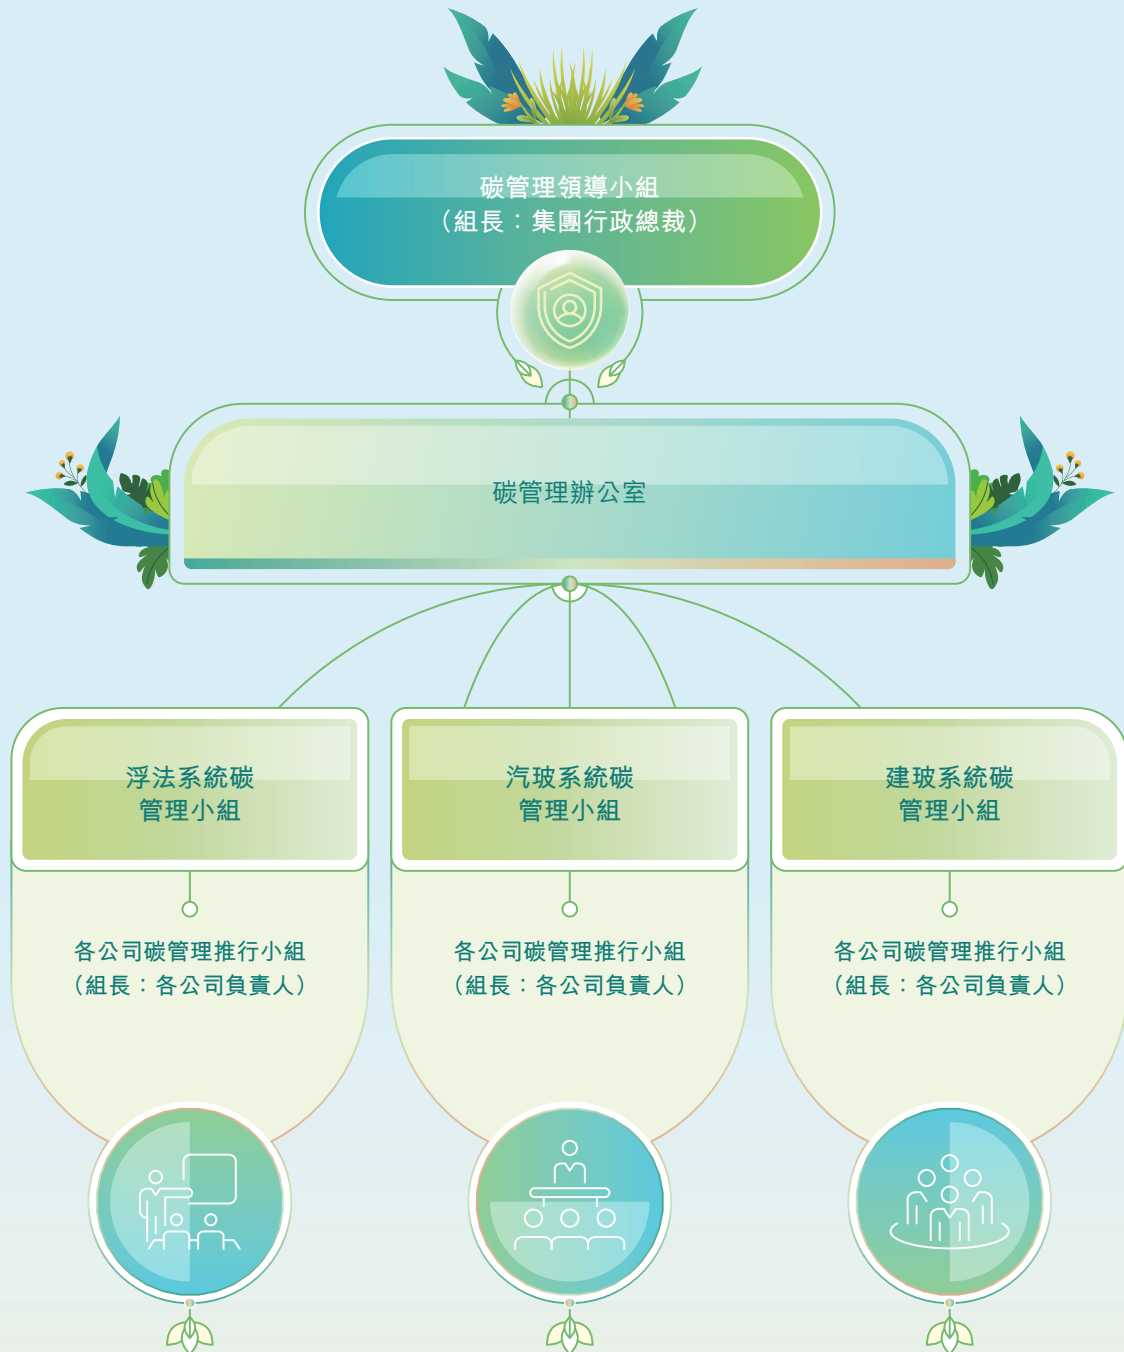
碳管理領導小組
（組長：集團行政總裁）

碳管理辦公室

浮法系統碳
管理小組

各公司碳管理推行小組
（組長：各公司負責人）

汽玻系統碳
管理小組

各公司碳管理推行小組
（組長：各公司負責人）

建玻系統碳
管理小組

各公司碳管理推行小組
（組長：各公司負責人）